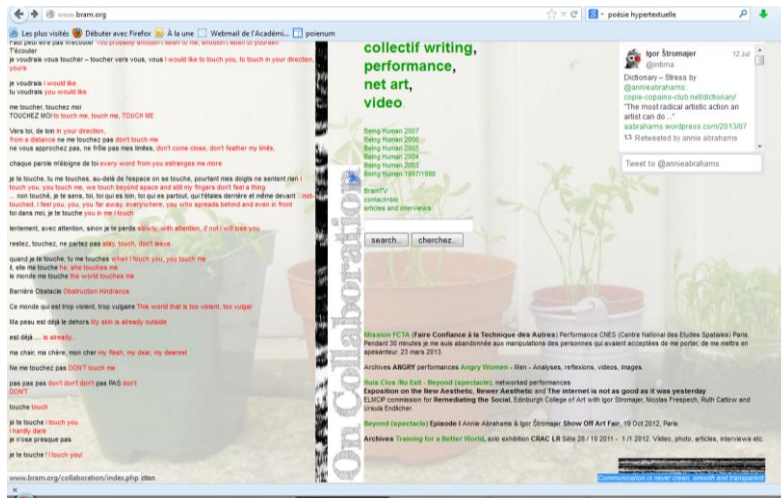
www.bram.org

poésie hypertextuelle

Les plus visités Débuter avec Firefox À la une Webmail de l'Académi... poienum

Faut peut être pas m'écouter You probably shouldn't listen to me, shouldn't listen to yourself
T'écouter
je voudrais vous toucher – toucher vers vous, vous I would like to touch you, to touch in your direction, yours

je voudrais I would like
tu voudrais you would like

me toucher, touchez moi
TOUCHEZ MOI to touch me, touch me, TOUCH ME

Vers toi, de loin In your direction,
from a distance ne me touchez pas don't touch me
ne vous approchez pas, ne frôle pas mes limites, don't come close, don't feather my limits,

chaque parole m'éloigne de toi every word from you estranges me more

je te touche, tu me touches, au-delà de l'espace on se touche, pourtant mes doigts ne sentent rien I touch you, you touch me, we touch beyond space and still my fingers don't feel a thing
... non touché, je te sens, toi, toi qui es loin, toi qui es partout, qui t'étales derrière et même devant ... not touched, I feel you, you, you far away, everywhere, you who spreads behind and even in front
toi dans moi, je te touche you in me I touch

lentement, avec attention, sinon je te perds slowly, with attention, if not I will lose you

restez, touchez, ne partez pas stay, touch, don't leave

quand je te touche, tu me touches when I touch you, you touch me
il, elle me touche he, she touches me
le monde me touche the world touches me

Barrière Obstacle Obstruction Hindrance

Ce monde qui est trop violent, trop vulgaire This world that is too violent, too vulgar

Ma peau est déjà le dehors My skin is already outside

est déjà ... is already...

ma chair, ma chère, mon cher my flesh, my dear, my dearest

Ne me touchez pas DON'T touch me

pas pas pas don't don't don't pas PAS don't DON'T

touche touch

je te touche I touch you
I hardly dare
je n'ose presque pas

je te touche ! I touch you!

collectif writing,
performance,
net art,
video

Being Human 2007
Being Human 2006
Being Human 2005
Being Human 2004
Being Human 2003
Being Human 1997/1998

BramTV
contact+bio
articles and interviews

search... cherchez...

On Collaboration

Igor Štromajer 12 Jul
@intima
Dictionary – Stress by @annieabrahams: copie-copains-club.net/dictionary/
"The most radical artistic action an artist can do ..."
aabrahams.wordpress.com/2013/07
Retweeted by annie abrahams

Tweet to @annieabrahams

Mission FCTA (Faire Confiance à la Technique des Autres) Performance CNES (Centre National des Etudes Spatiales) Paris. Pendant 30 minutes je me suis abandonnée aux manipulations des personnes qui avaient acceptées de me porter, de me mettre en apesanteur. 23 mars 2013.

Archives ANGRY performances Angry Women - film - Analyses, reflexions, videos, images.

Huis Clos /No Exit - Beyond (spectacle), networked performances
Exposition on the New Aesthetic, Newer Aesthetic and The internet is not as good as it was yesterday
ELMCIP commission for Remediating the Social, Edinburgh College of Art with Igor Stromajer, Nicolas Frespech, Ruth Catlow and Ursula Endlicher.

Beyond (spectacle) Episode I Annie Abrahams & Igor Štromajer Show Off Art Fair, 19 Octobre 2012, Paris

Archives Training for a Better World, solo exhibition CRAC LR Sète 26 / 10 2011 - 1 /1 2012. Vidéo, photo, articles, interviews etc.

Communication is never clean, smooth and transparent

www.bram.org/collaboration/index.php ction.